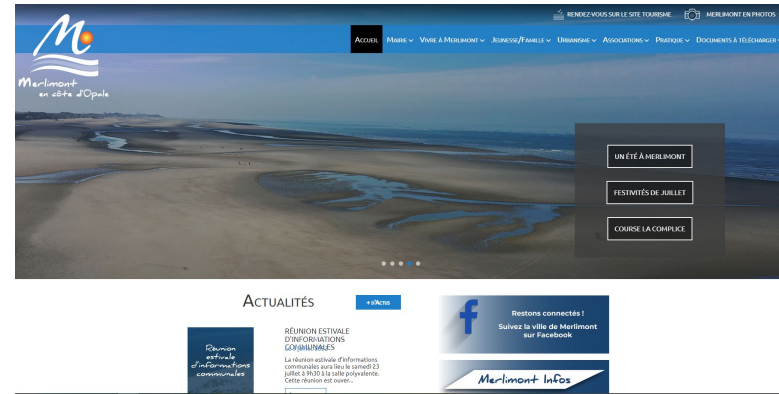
RENDEZ-VOUS SUR LE SITE TOURISME MERLIMONT EN PHOTOS

Merlimont en côte d'Opale

ACCUEIL MAIRIE VIVRE À MERLIMONT JEUNESSE/FAMILLE URBANISME ASSOCIATIONS PRATIQUE DOCUMENTS À TÉLÉCHARGER

UN ÉTÉ À MERLIMONT

FESTIVITÉS DE JUILLET

COURSE LA COMPLICE

ACTUALITÉS

+ D'ACTUS

Réunion estivale d'informations communales

RÉUNION ESTIVALE D'INFORMATIONS COMMUNALES

La réunion estivale d'informations communales aura lieu le samedi 23 juillet à 9h30 à la salle polyvalente. Cette réunion est ouver...

Restons connectés !
Suivez la ville de Merlimont sur Facebook

Merlimont Infos